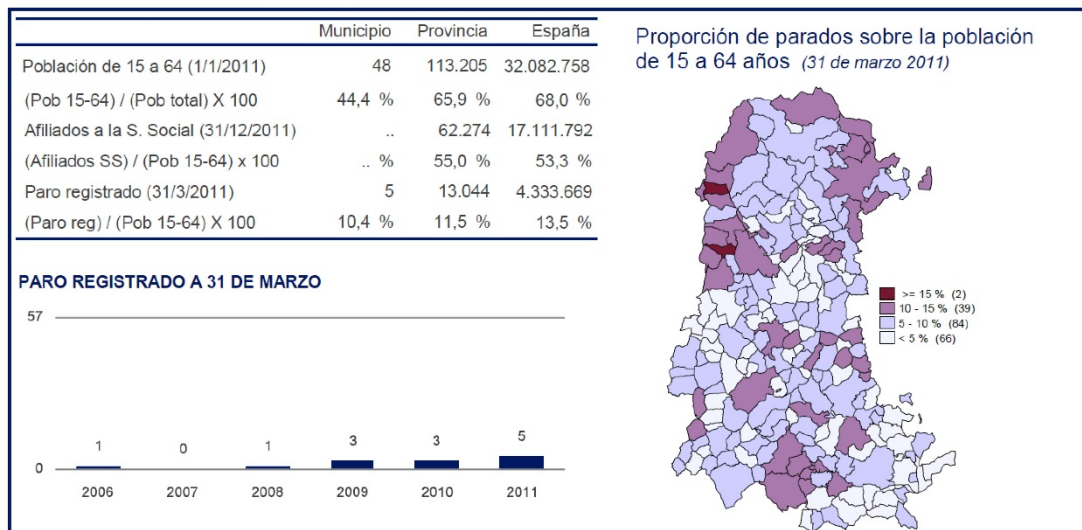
| | Municipio | Provincia | España |
|---|---|---|---|
| Población de 15 a 64 (1/1/2011) | 48 | 113.205 | 32.082.758 |
| (Pob 15-64) / (Pob total) X 100 | 44,4 % | 65,9 % | 68,0 % |
| Afiliados a la S. Social (31/12/2011) | .. | 62.274 | 17.111.792 |
| (Afiliados SS) / (Pob 15-64) x 100 | .. % | 55,0 % | 53,3 % |
| Paro registrado (31/3/2011) | 5 | 13.044 | 4.333.669 |
| (Paro reg) / (Pob 15-64) X 100 | 10,4 % | 11,5 % | 13,5 % |

PARO REGISTRADO A 31 DE MARZO

57

0

1 0 1 3 3 5

2006 2007 2008 2009 2010 2011

Proporción de parados sobre la población de 15 a 64 años (31 de marzo 2011)

>= 15 % (2)
10 - 15 % (39)
5 - 10 % (84)
< 5 % (66)